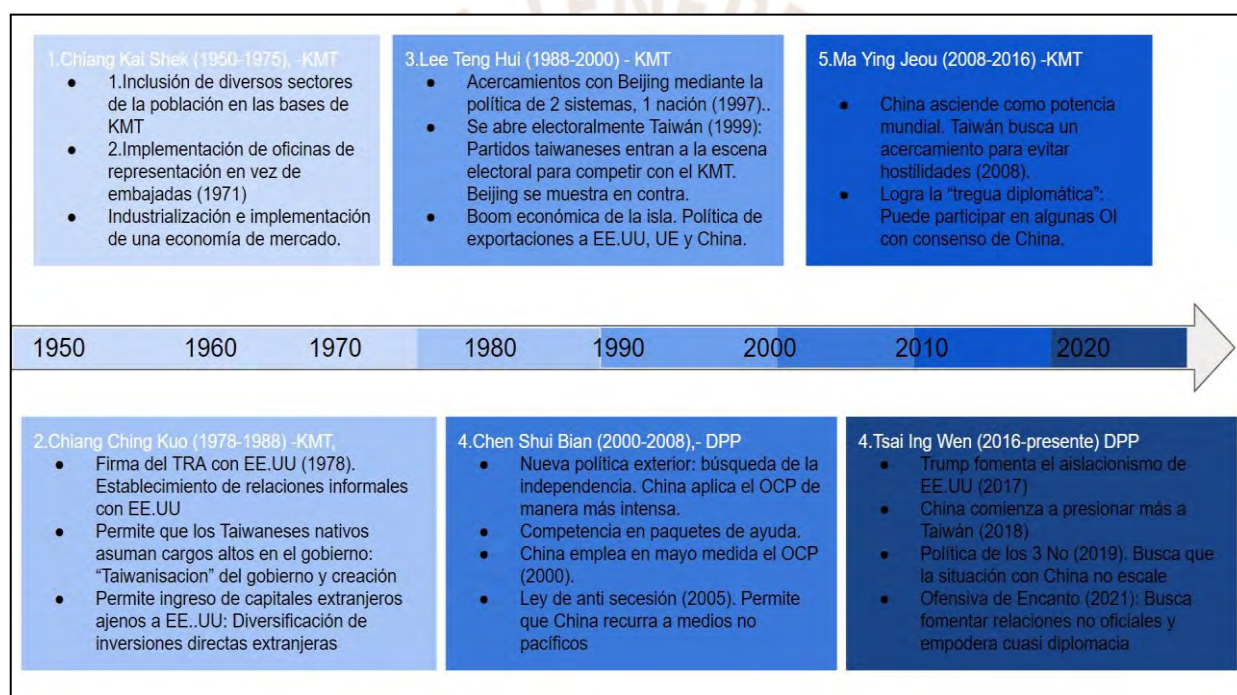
1.Chiang Kai Shek (1950-1975), -KMT

- 1.Inclusión de diversos sectores de la población en las bases de KMT
- 2.Implementación de oficinas de representación en vez de embajadas (1971)
- Industrialización e implementación de una economía de mercado.

3.Lee Teng Hui (1988-2000) - KMT

- Acercamientos con Beijing mediante la política de 2 sistemas, 1 nación (1997)..
- Se abre electoralmente Taiwán (1999): Partidos taiwaneses entran a la escena electoral para competir con el KMT. Beijing se muestra en contra.
- Boom económica de la isla. Política de exportaciones a EE.UU, UE y China.

5.Ma Ying Jeou (2008-2016) -KMT

- China asciende como potencia mundial. Taiwán busca un acercamiento para evitar hostilidades (2008).
- Logra la "tregua diplomática": Puede participar en algunas OI con consenso de China.

1950 1960 1970 1980 1990 2000 2010 2020

2.Chiang Ching Kuo (1978-1988) -KMT,

- Firma del TRA con EE.UU (1978). Establecimiento de relaciones informales con EE.UU
- Permite que los Taiwaneses nativos asuman cargos altos en el gobierno: "Taiwanisacion" del gobierno y creación
- Permite ingreso de capitales extranjeros ajenos a EE..UU: Diversificación de inversiones directas extranjeras

4.Chen Shui Bian (2000-2008),- DPP

- Nueva política exterior: búsqueda de la independencia. China aplica el OCP de manera más intensa.
- Competencia en paquetes de ayuda.
- China emplea en mayo medida el OCP (2000).
- Ley de anti secesión (2005). Permite que China recurra a medios no pacíficos

4.Tsai Ing Wen (2016-presente) DPP

- Trump fomenta el aislacionismo de EE.UU (2017)
- China comienza a presionar más a Taiwán (2018)
- Política de los 3 No (2019). Busca que la situación con China no escale
- Ofensiva de Encanto (2021): Busca fomentar relaciones no oficiales y empodera cuasi diplomacia